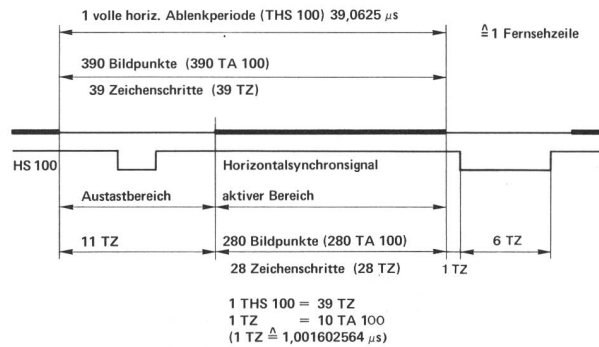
1 volle horiz. Ablenkperiode (THS 100) 39,0625 $\mu$s

$\hat{=}$ 1 Fernsehzeile

390 Bildpunkte (390 TA 100)

39 Zeichenschritte (39 TZ)

HS 100

Horizontalsynchronsignal

Austastbereich

aktiver Bereich

11 TZ

280 Bildpunkte (280 TA 100)

6 TZ

28 Zeichenschritte (28 TZ)

1 TZ

1 THS 100 = 39 TZ
1 TZ = 10 TA 100
(1 TZ $\hat{=}$ 1,001602564 $\mu$s)